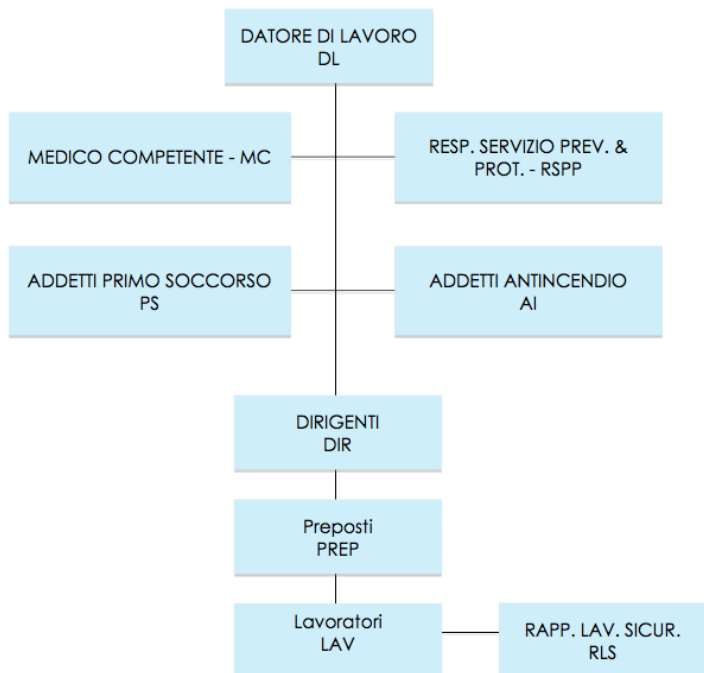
DATORE DI LAVORO
DL

MEDICO COMPETENTE - MC

RESP. SERVIZIO PREV. & PROT. - RSPP

ADDETTI PRIMO SOCCORSO
PS

ADDETTI ANTINCENDIO
AI

DIRIGENTI
DIR

Preposti
PREP

Lavoratori
LAV

RAPP. LAV. SICUR.
RLS